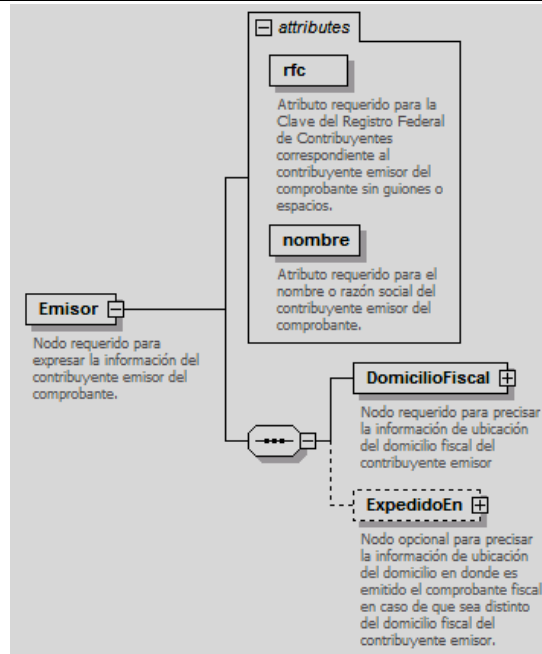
attributes

rfc

Atributo requerido para la Clave del Registro Federal de Contribuyentes correspondiente al contribuyente emisor del comprobante sin guiones o espacios.

nombre

Atributo requerido para el nombre o razón social del contribuyente emisor del comprobante.

Emisor

Nodo requerido para expresar la información del contribuyente emisor del comprobante.

DomicilioFiscal

Nodo requerido para precisar la información de ubicación del domicilio fiscal del contribuyente emisor

ExpedidoEn

Nodo opcional para precisar la información de ubicación del domicilio en donde es emitido el comprobante fiscal en caso de que sea distinto del domicilio fiscal del contribuyente emisor.